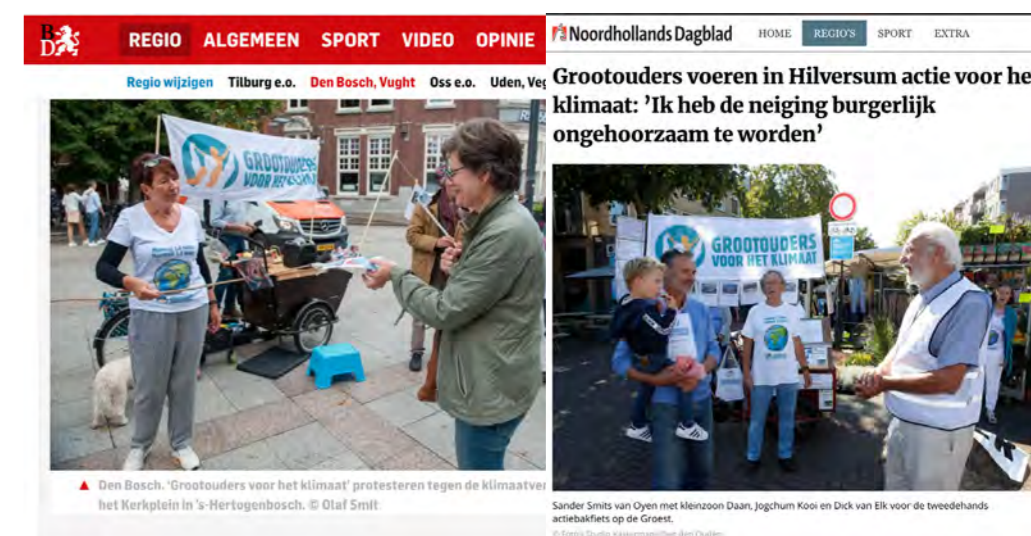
BD

REGIO ALGEMEEN SPORT VIDEO OPINIE

Regio wijzigen Tilburg e.o. Den Bosch, Vught Oss e.o. Uden, Veg

GROOTOUDERS VOOR HET KLIMAAT

Den Bosch. 'Grootouders voor het klimaat' protesteren tegen de klimaatver het Kerkplein in 's-Hertogenbosch. © Olaf Smit

Noordhollands Dagblad

HOME REGIO'S SPORT EXTRA

Grootouders voeren in Hilversum actie voor he klimaat: 'Ik heb de neiging burgerlijk ongehoorzaam te worden'

GROOTOUDERS VOOR HET KLIMAAT

Sander Smits van Oyen met kleinzoon Daan, Jogchum Kooi en Dick van Elk voor de tweedehands actiebakfiets op de Groest.

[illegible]